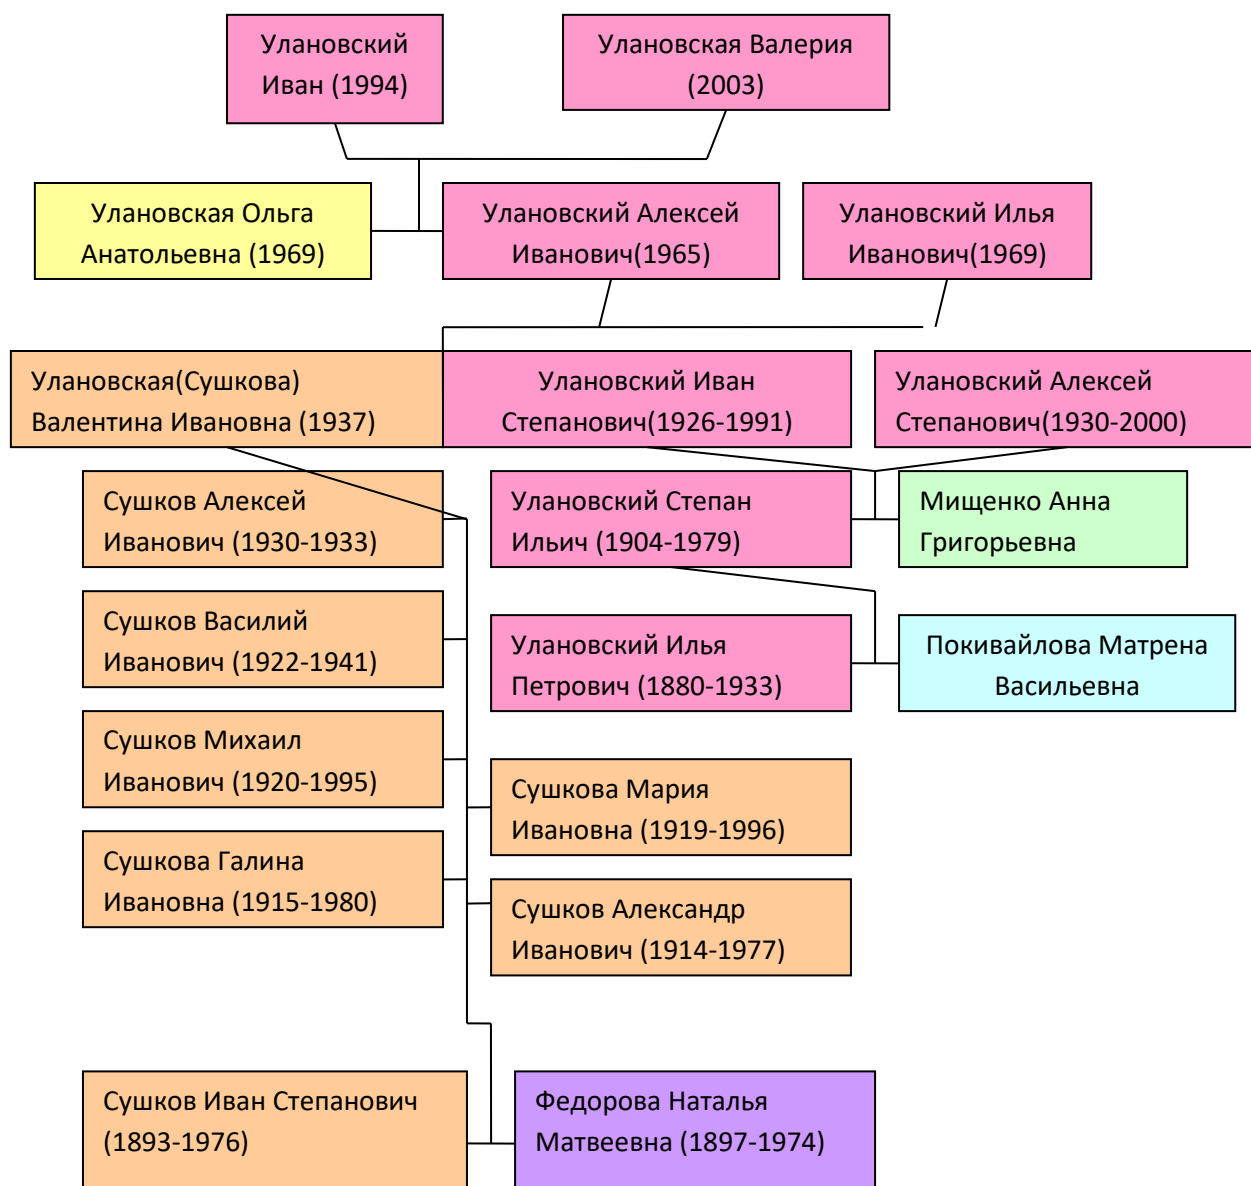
Улановский Иван (1994)

Улановская Валерия (2003)

Улановская Ольга Анатольевна (1969)

Улановский Алексей Иванович(1965)

Улановский Илья Иванович(1969)

Улановская(Сушкова) Валентина Ивановна (1937)

Улановский Иван Степанович(1926-1991)

Улановский Алексей Степанович(1930-2000)

Сушков Алексей Иванович (1930-1933)

Улановский Степан Ильич (1904-1979)

Мищенко Анна Григорьевна

Сушков Василий Иванович (1922-1941)

Улановский Илья Петрович (1880-1933)

Покивайлова Матрена Васильевна

Сушков Михаил Иванович (1920-1995)

Сушкова Мария Ивановна (1919-1996)

Сушкова Галина Ивановна (1915-1980)

Сушков Александр Иванович (1914-1977)

Сушков Иван Степанович (1893-1976)

Федорова Наталья Матвеевна (1897-1974)